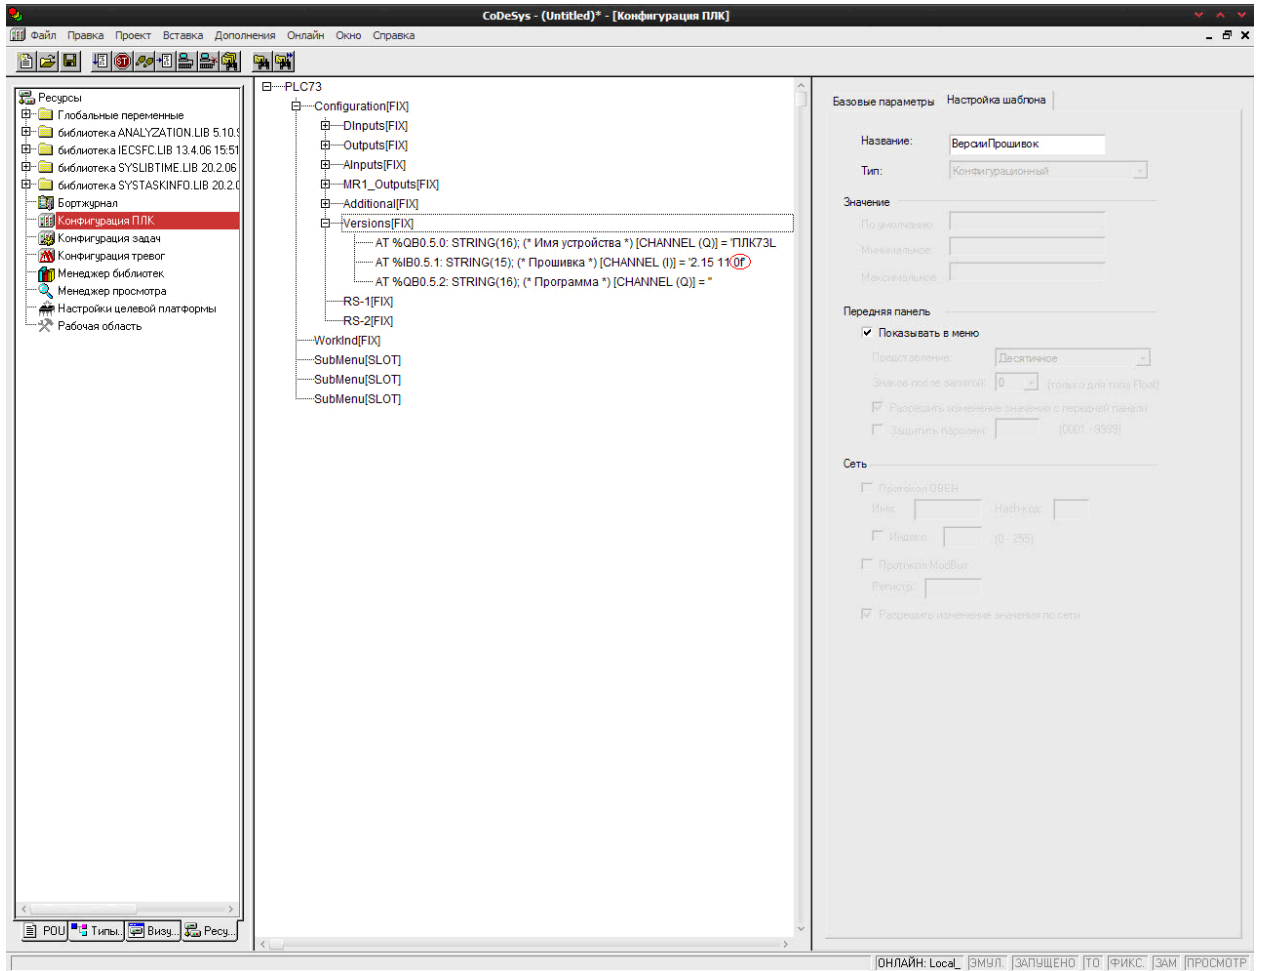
CoDeSys - (Untitled)* - [Конфигурация ПЛК]

Файл Правка Проект Вставка Дополнения Онлайн Окно Справка

Ресурсы
Глобальные переменные
библиотека ANALYZATION.LIB 5.10.
библиотека IECSFC.LIB 13.4.06 15:51
библиотека SYSLIBTIME.LIB 20.2.06
библиотека SYSTASKINFO.LIB 20.2.
Бортжурнал
Конфигурация ПЛК
Конфигурация задач
Конфигурация тревог
Менеджер библиотек
Менеджер просмотра
Настройки целевой платформы
Рабочая область

POU Типы.. Визу... Ресу...

PLC73
Configuration[FIX]
DInputs[FIX]
Outputs[FIX]
AInputs[FIX]
MR1_Outputs[FIX]
Additional[FIX]
Versions[FIX]
AT %QB0.5.0: STRING(16); (* Имя устройства *) [CHANNEL (Q)] = 'ПЛК73L
AT %IB0.5.1: STRING(15); (* Прошивка *) [CHANNEL (I)] = '2.15 110f
AT %QB0.5.2: STRING(16); (* Программа *) [CHANNEL (Q)] = ''
RS-1[FIX]
RS-2[FIX]
WorkInd[FIX]
SubMenu[SLOT]
SubMenu[SLOT]
SubMenu[SLOT]

Базовые параметры Настройка шаблона

Название: ВерсииПрошивок
Тип: Конфигурационный

Значение
По умолчанию:
Минимальное:
Максимальное:

Передняя панель
Показывать в меню
Представление: Десятичное
Знаков после запятой: 0 (только для типа Float)
Разрешить изменение значения с передней панели
Защитить паролем: [0001 - 9999]

Сеть
Протокол ОВЕН
Имя: Hash-код:
Индекс: (0 - 255)
Протокол ModBus
Регистр:
Разрешить изменение значения по сети

ОНЛАЙН: Local ЭМУЛ. ЗАПУЩЕНО ТО ФИКС. ЗАМ ПРОСМОТР